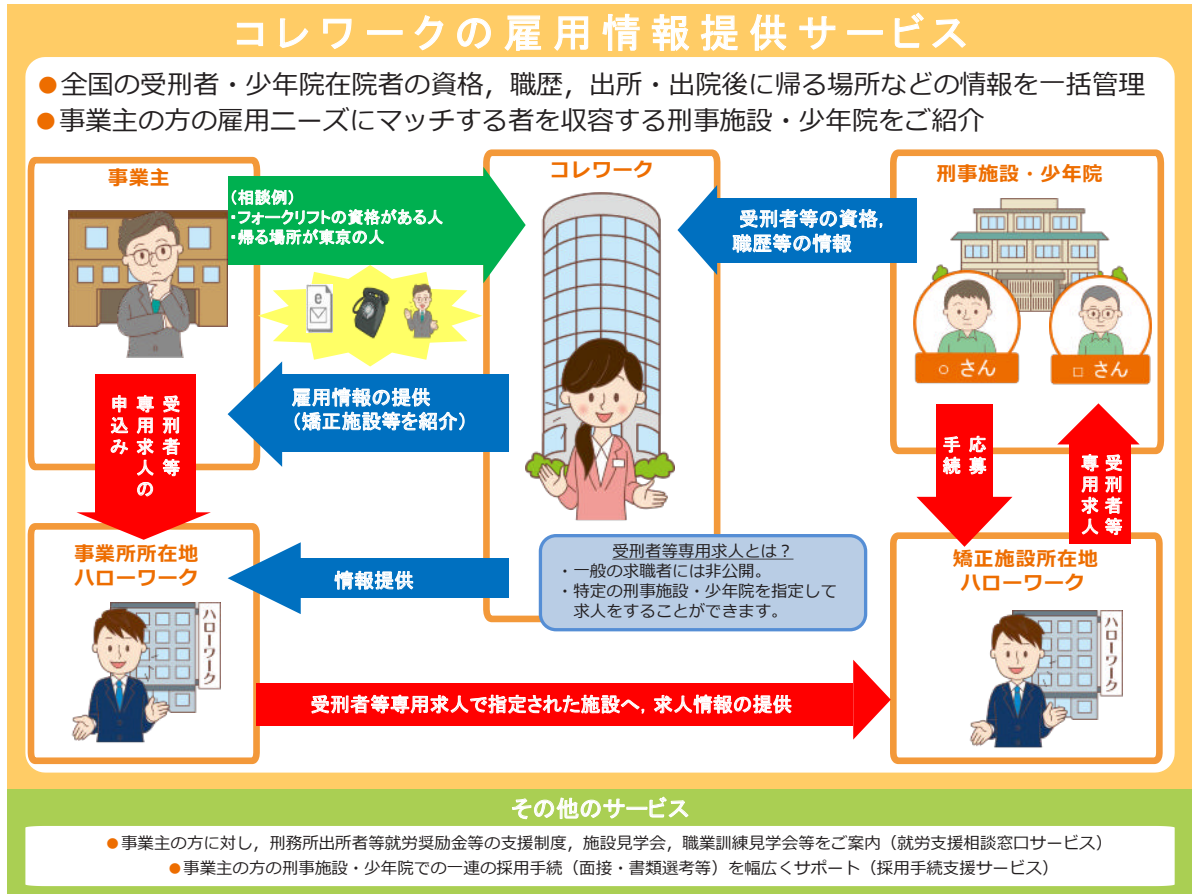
コレワークの雇用情報提供サービス

●全国の受刑者・少年院在院者の資格，職歴，出所・出院後に帰る場所などの情報を一括管理
●事業主の方の雇用ニーズにマッチする者を収容する刑事施設・少年院をご紹介

事業主

（相談例）
・フォークリフトの資格がある人
・帰る場所が東京の人

コレワーク

受刑者等の資格，職歴等の情報

刑事施設・少年院

○ さん
□ さん

受刑者等専用求人の申込み

雇用情報の提供（矯正施設等を紹介）

応募手続

受刑者等専用求人

事業所所在地ハローワーク

情報提供

受刑者等専用求人とは？
・一般の求職者には非公開。
・特定の刑事施設・少年院を指定して求人をすることができます。

矯正施設所在地ハローワーク

ハローワーク

ハローワーク

受刑者等専用求人で指定された施設へ，求人情報の提供

その他のサービス

●事業主の方に対し，刑務所出所者等就労奨励金等の支援制度，施設見学会，職業訓練見学会等をご案内（就労支援相談窓口サービス）
●事業主の方の刑事施設・少年院での一連の採用手続（面接・書類選考等）を幅広くサポート（採用手続支援サービス）